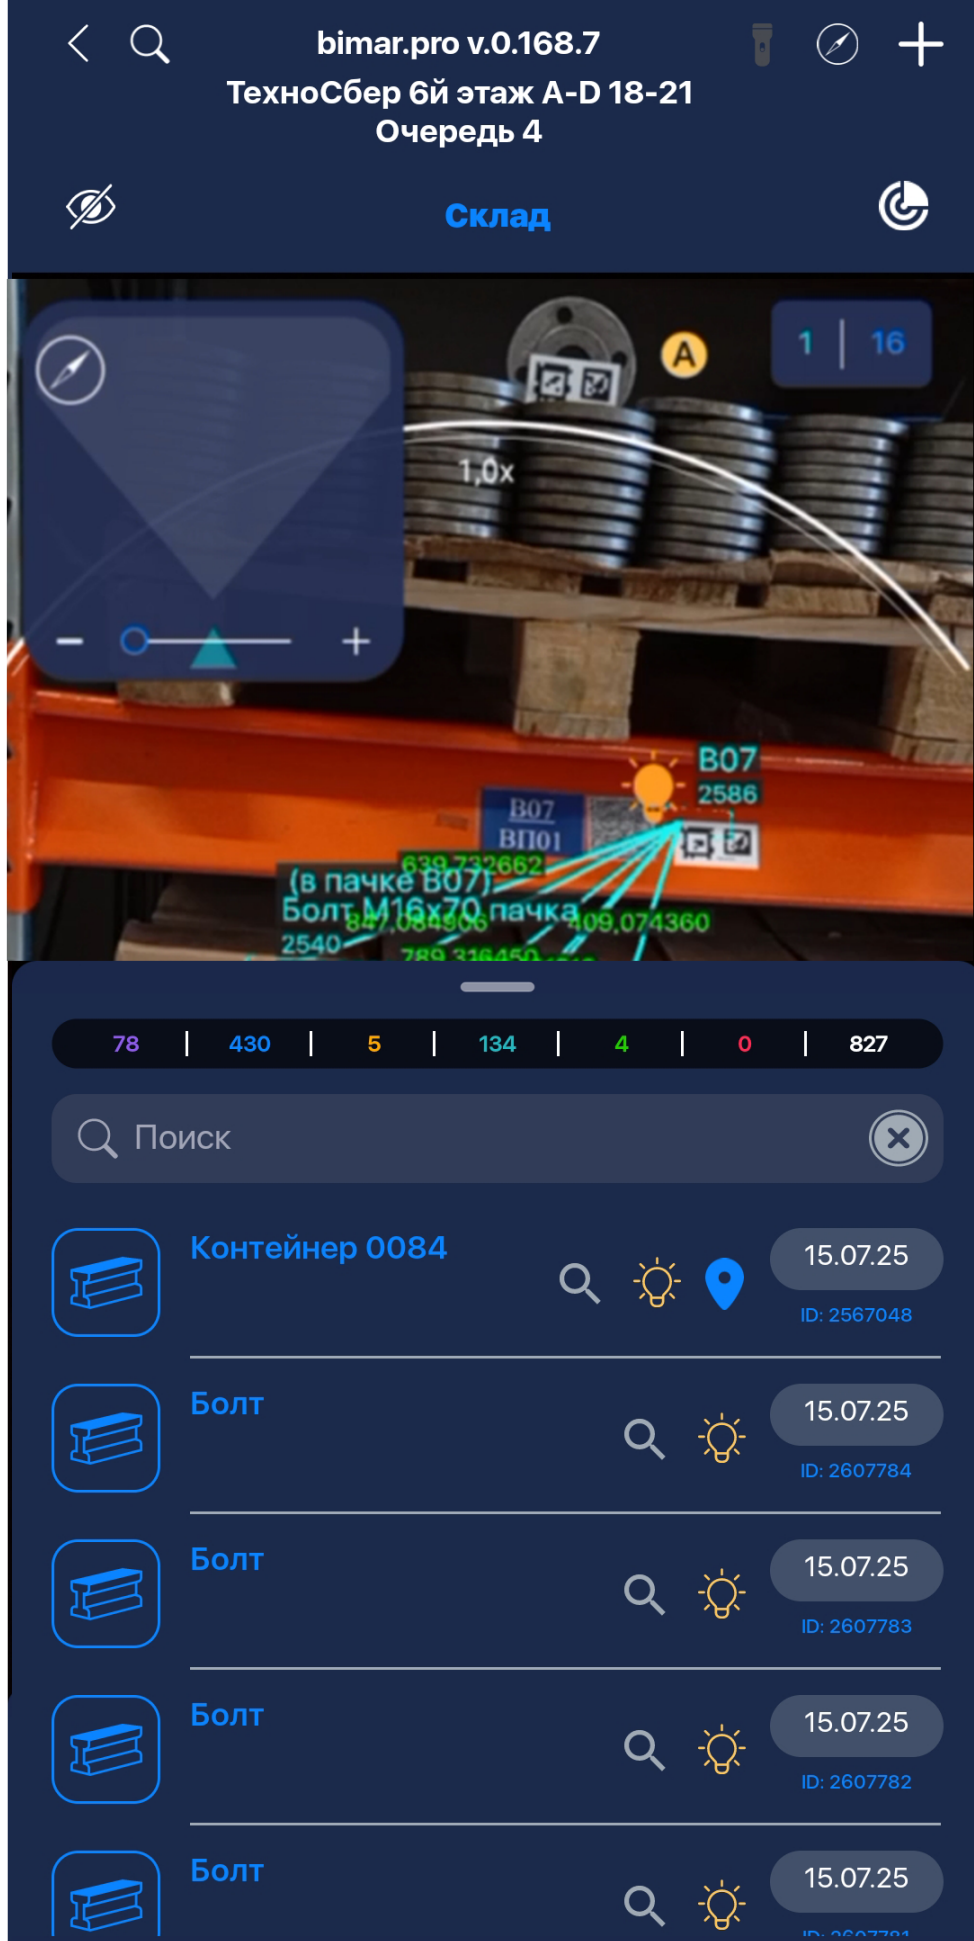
bimar.pro v.0.168.7
ТехноСбер 6й этаж A-D 18-21
Очередь 4

Склад

1,0x

A

1 | 16

B07
2586

B07
ВП01

639,732662
(в пачке B07)
Болт М16х70 пачка
847,084906
409,074360
2540
789,316450

78 | 430 | 5 | 134 | 4 | 0 | 827

Поиск

Контейнер 0084
15.07.25
ID: 2567048

Болт
15.07.25
ID: 2607784

Болт
15.07.25
ID: 2607783

Болт
15.07.25
ID: 2607782

Болт
15.07.25
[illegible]